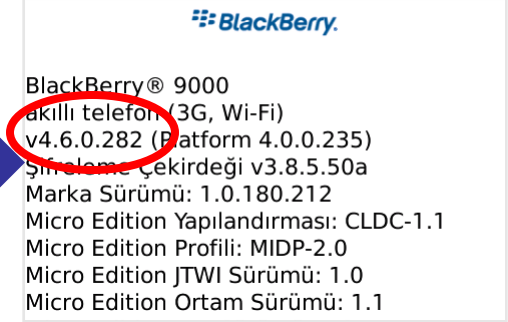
BlackBerry.

BlackBerry® 9000
akıllı telefon (3G, Wi-Fi)
v4.6.0.282 (Platform 4.0.0.235)
Şifreleme Çekirdeği v3.8.5.50a
Marka Sürümü: 1.0.180.212
Micro Edition Yapılandırması: CLDC-1.1
Micro Edition Profili: MIDP-2.0
Micro Edition JTWI Sürümü: 1.0
Micro Edition Ortam Sürümü: 1.1